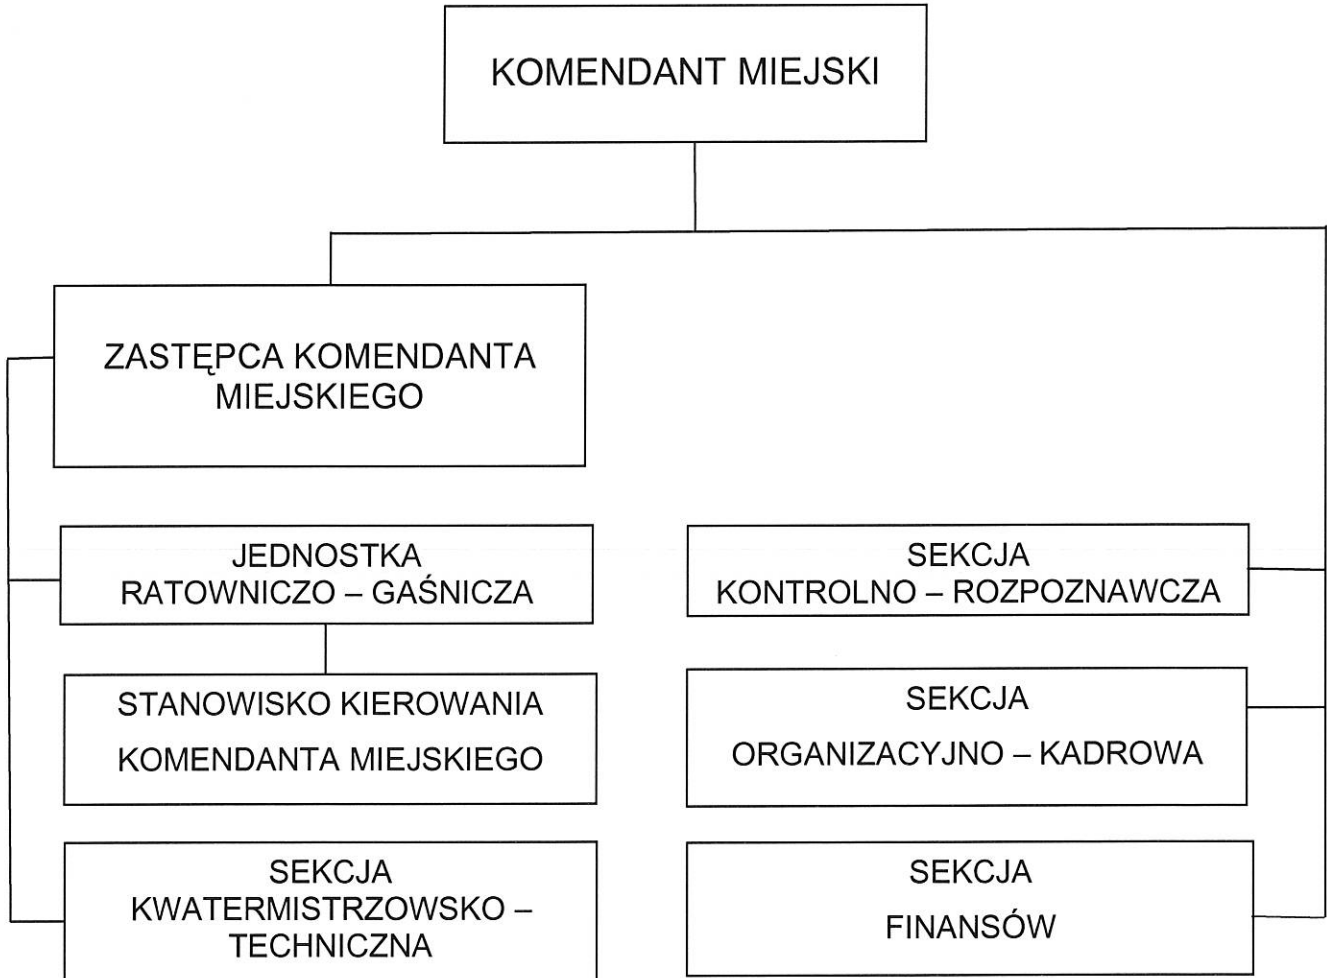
KOMENDANT MIEJSKI

ZASTĘPCA KOMENDANTA MIEJSKIEGO

JEDNOSTKA RATOWNICZO – GAŚNICZA

STANOWISKO KIEROWANIA KOMENDANTA MIEJSKIEGO

SEKCJA KWATERMISTRZOWSKO – TECHNICZNA

SEKCJA KONTROLNO – ROZPOZNAWCZA

SEKCJA ORGANIZACYJNO – KADROWA

SEKCJA FINANSÓW